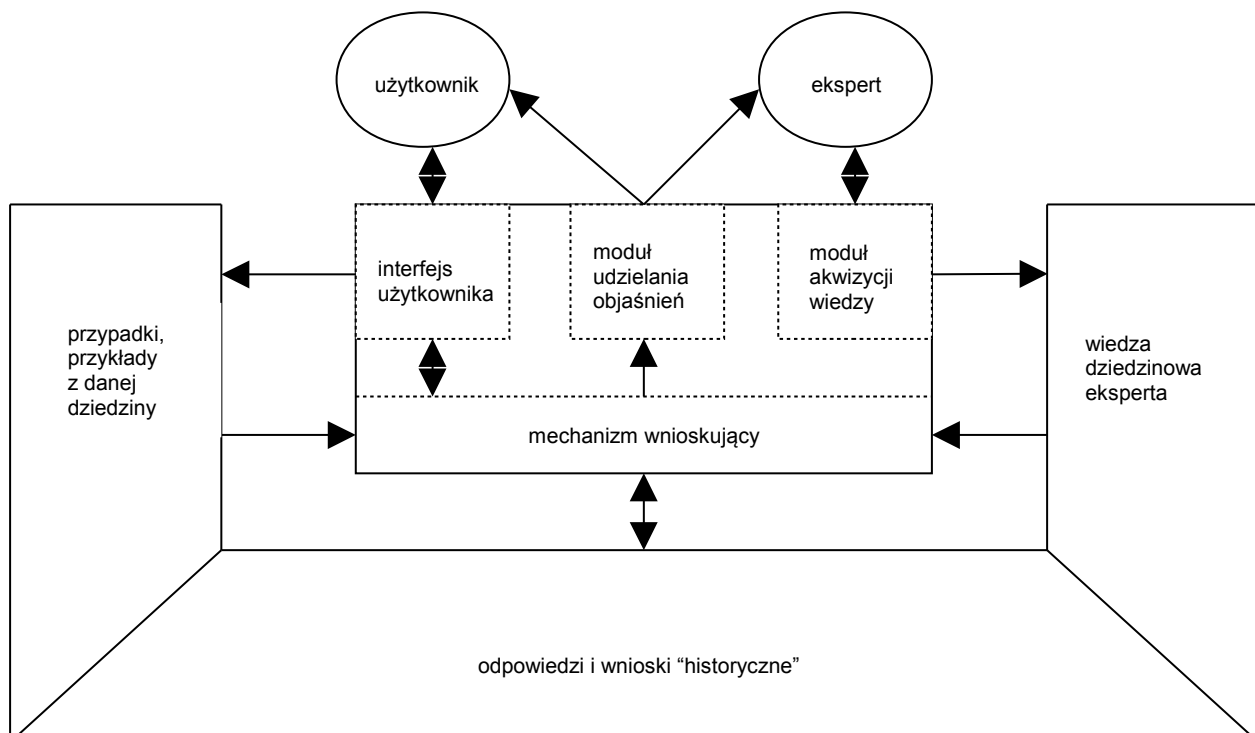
użytkownik

ekspert

interfejs użytkownika

moduł udzielania objaśnień

moduł akwizycji wiedzy

przypadki, przykłady z danej dziedziny

wiedza dziedzinowa eksperta

mechanizm wnioskujący

odpowiedzi i wnioski “historyczne”